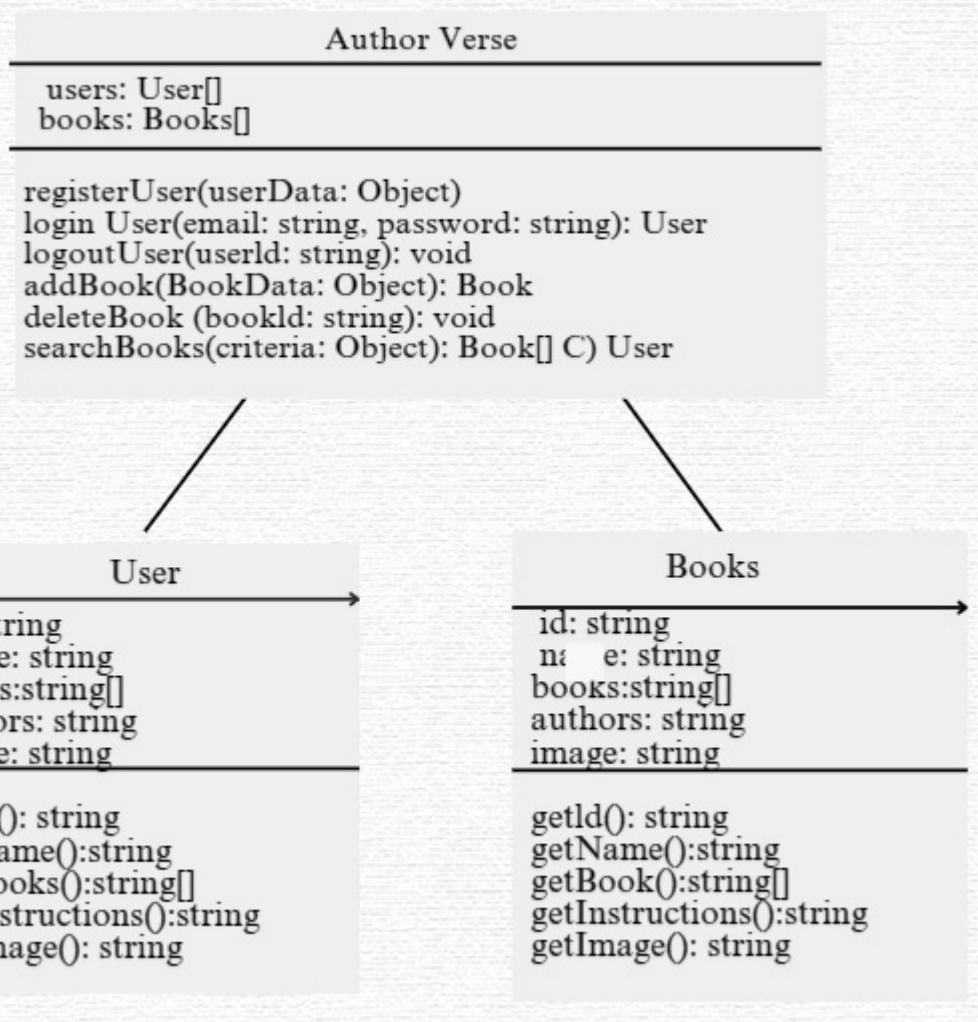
Author Verse

users: User[]
books: Books[]

registerUser(userData: Object)
login User(email: string, password: string): User
logoutUser(userld: string): void
addBook(BookData: Object): Book
deleteBook (bookld: string): void
searchBooks(criteria: Object): Book[] C) User

User

ring
e: string
s:string[]
ors: string
e: string

(): string
ame():string
ooks():string[]
structions():string
nage(): string

Books

id: string
na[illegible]e: string
books:string[]
authors: string
image: string

getld(): string
getName():string
getBook():string[]
getInstructions():string
getImage(): string